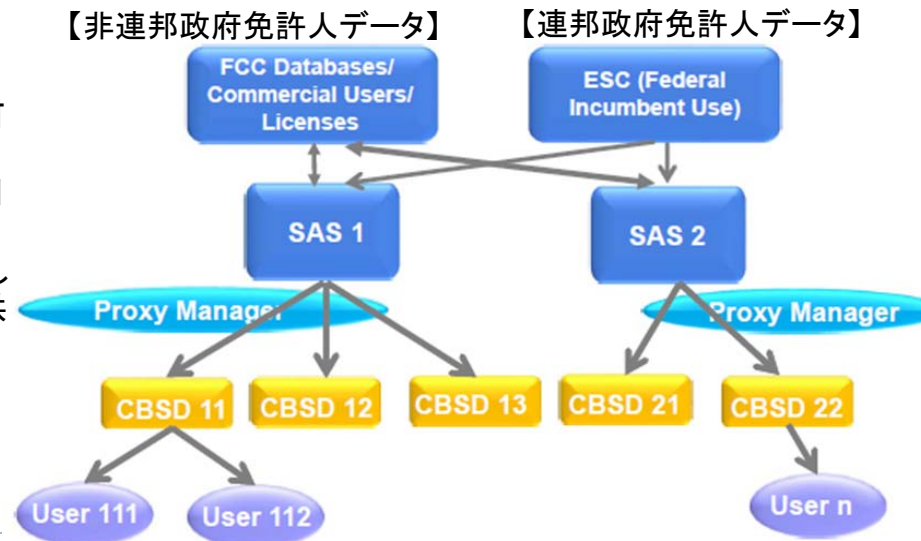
【非連邦政府免許人データ】

【連邦政府免許人データ】

FCC Databases/ Commercial Users/ Licenses

ESC (Federal Incumbent Use)

SAS 1

SAS 2

Proxy Manager

Proxy Manager

CBSD 11

CBSD 12

CBSD 13

CBSD 21

CBSD 22

User 111

User 112

User n